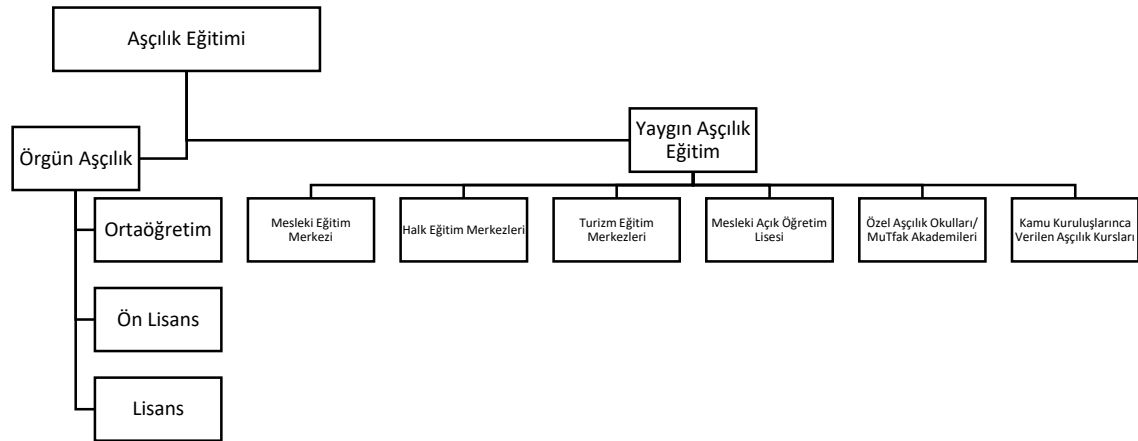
Aşçılık Eğitimi

Örgün Aşçılık

Yaygın Aşçılık Eğitim

Ortaöğretim

Ön Lisans

Lisans

Mesleki Eğitim Merkezi

Halk Eğitim Merkezleri

Turizm Eğitim Merkezleri

Mesleki Açık Öğretim Lisesi

Özel Aşçılık Okulları/ MuTfak Akademileri

Kamu Kuruluşlarınca Verilen Aşçılık Kursları